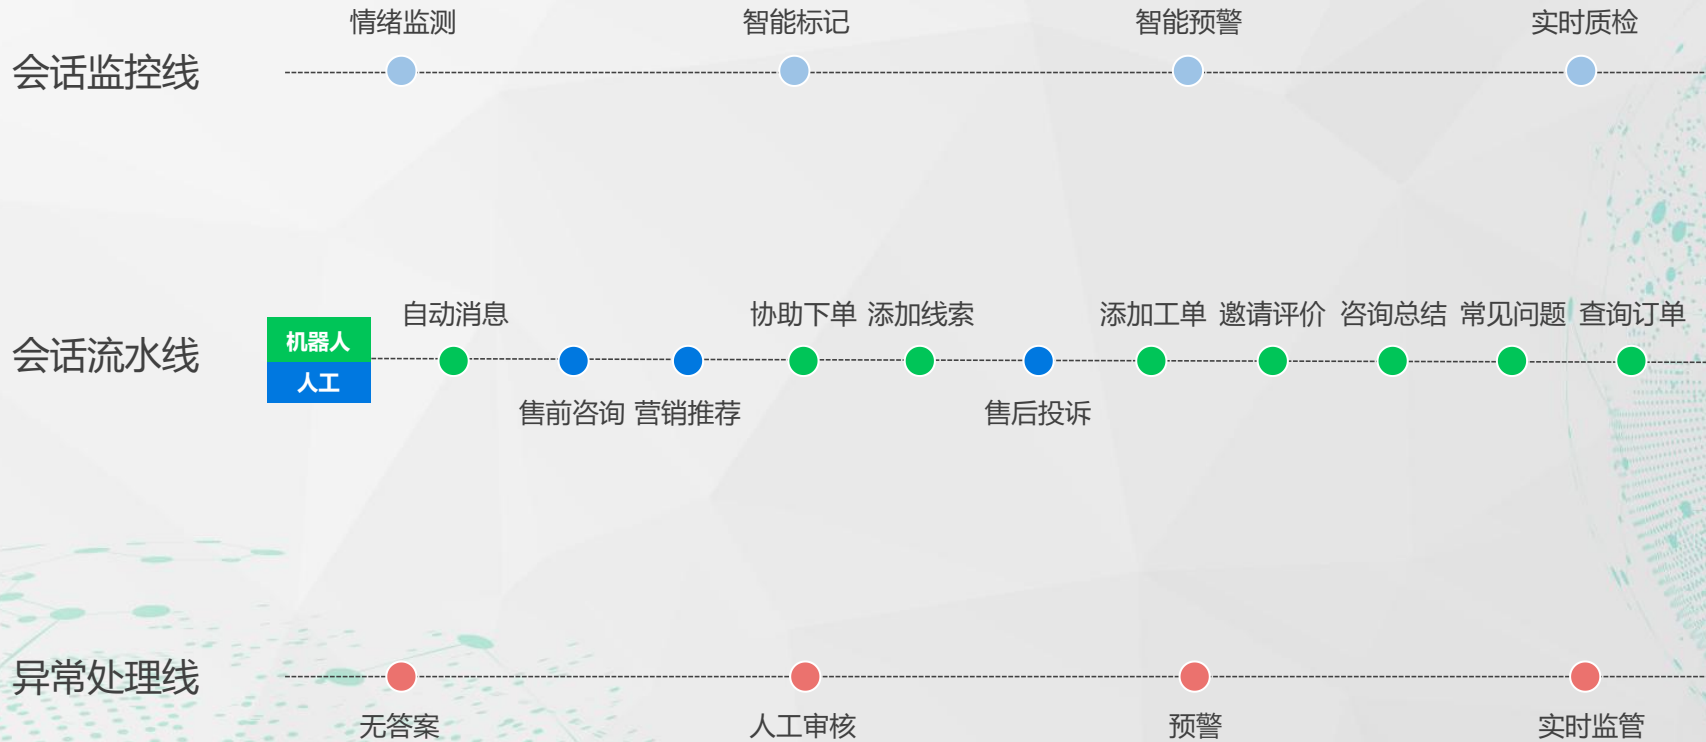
情绪监测 智能标记 智能预警 实时质检

会话监控线

自动消息 协助下单 添加线索 添加工单 邀请评价 咨询总结 常见问题 查询订单

会话流水线

机器人

人工

售前咨询 营销推荐 售后投诉

异常处理线

无答案 人工审核 预警 实时监管